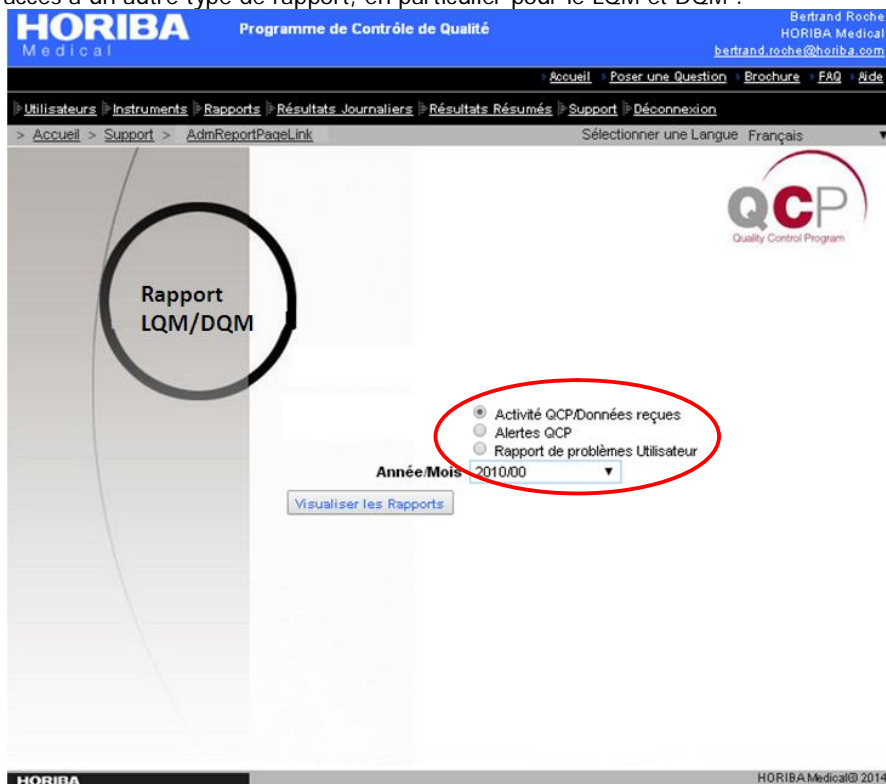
accès à un autre type de rapport, en particulier pour le LQM et DQM :

HORIBA
Medical

Programme de Contrôle de Qualité

Bertrand Roche
HORIBA Medical
bertrand.roche@horiba.com

Accueil | Poser une Question | Brochure | FAQ | Aide

Utilisateurs | Instruments | Rapports | Résultats Journaliers | Résultats Résumés | Support | Déconnexion

> Accueil > Support > AdmReportPageLink

Sélectionner une Langue Français

QCP
Quality Control Program

Rapport LQM/DQM

Activité QCP/Données reçues
Alertes QCP
Rapport de problèmes Utilisateur

Année/Mois 2010/00

Visualiser les Rapports

HORIBA

HORIBA Medical© 2014